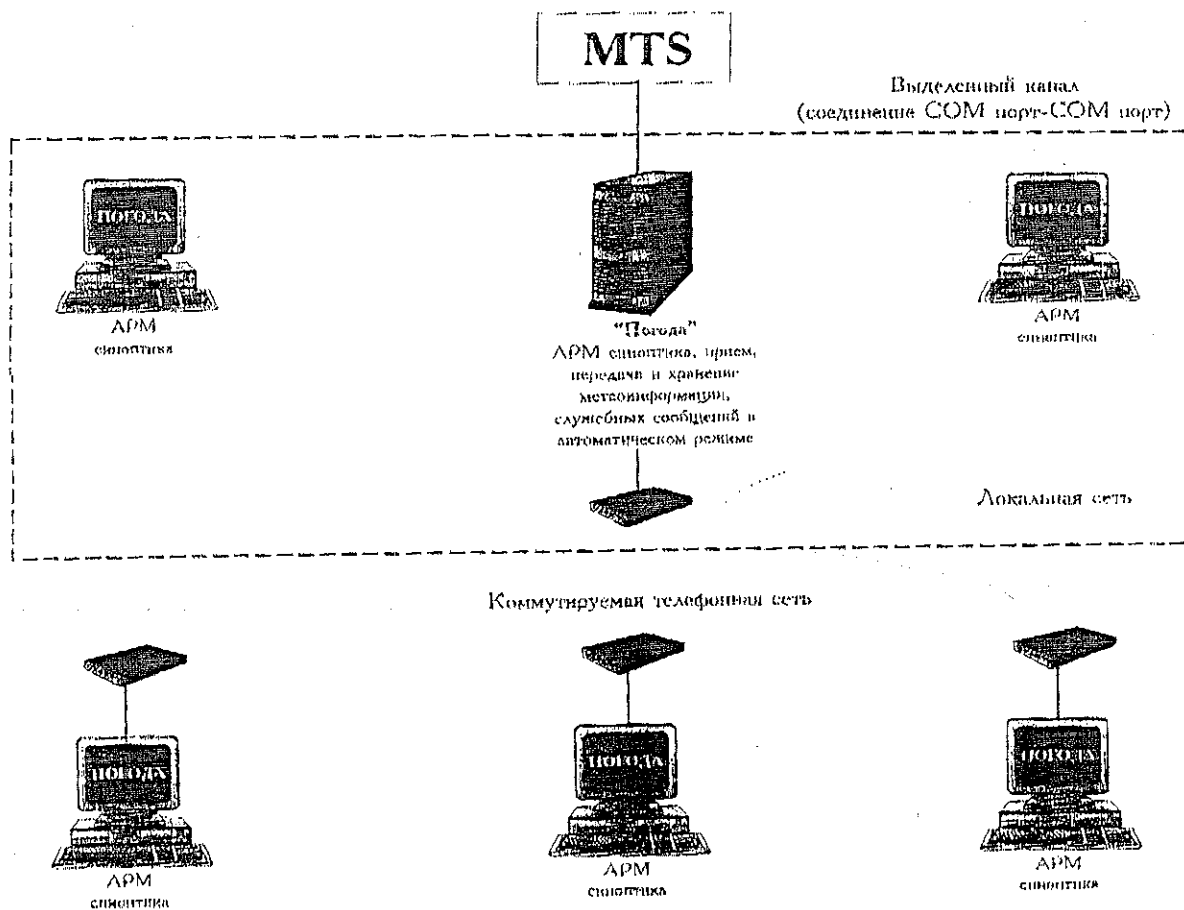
MTS

Выделенный канал (соединение COM порт-COM порт)

ПОГОДА

АРМ синоптика

"Погода"
АРМ синоптика, прием, передача и хранение метеоинформации, служебных сообщений в автоматическом режиме

ПОГОДА

АРМ синоптика

Локальная сеть

Коммутируемая телефонная сеть

ПОГОДА

АРМ синоптика

ПОГОДА

АРМ синоптика

ПОГОДА

АРМ синоптика